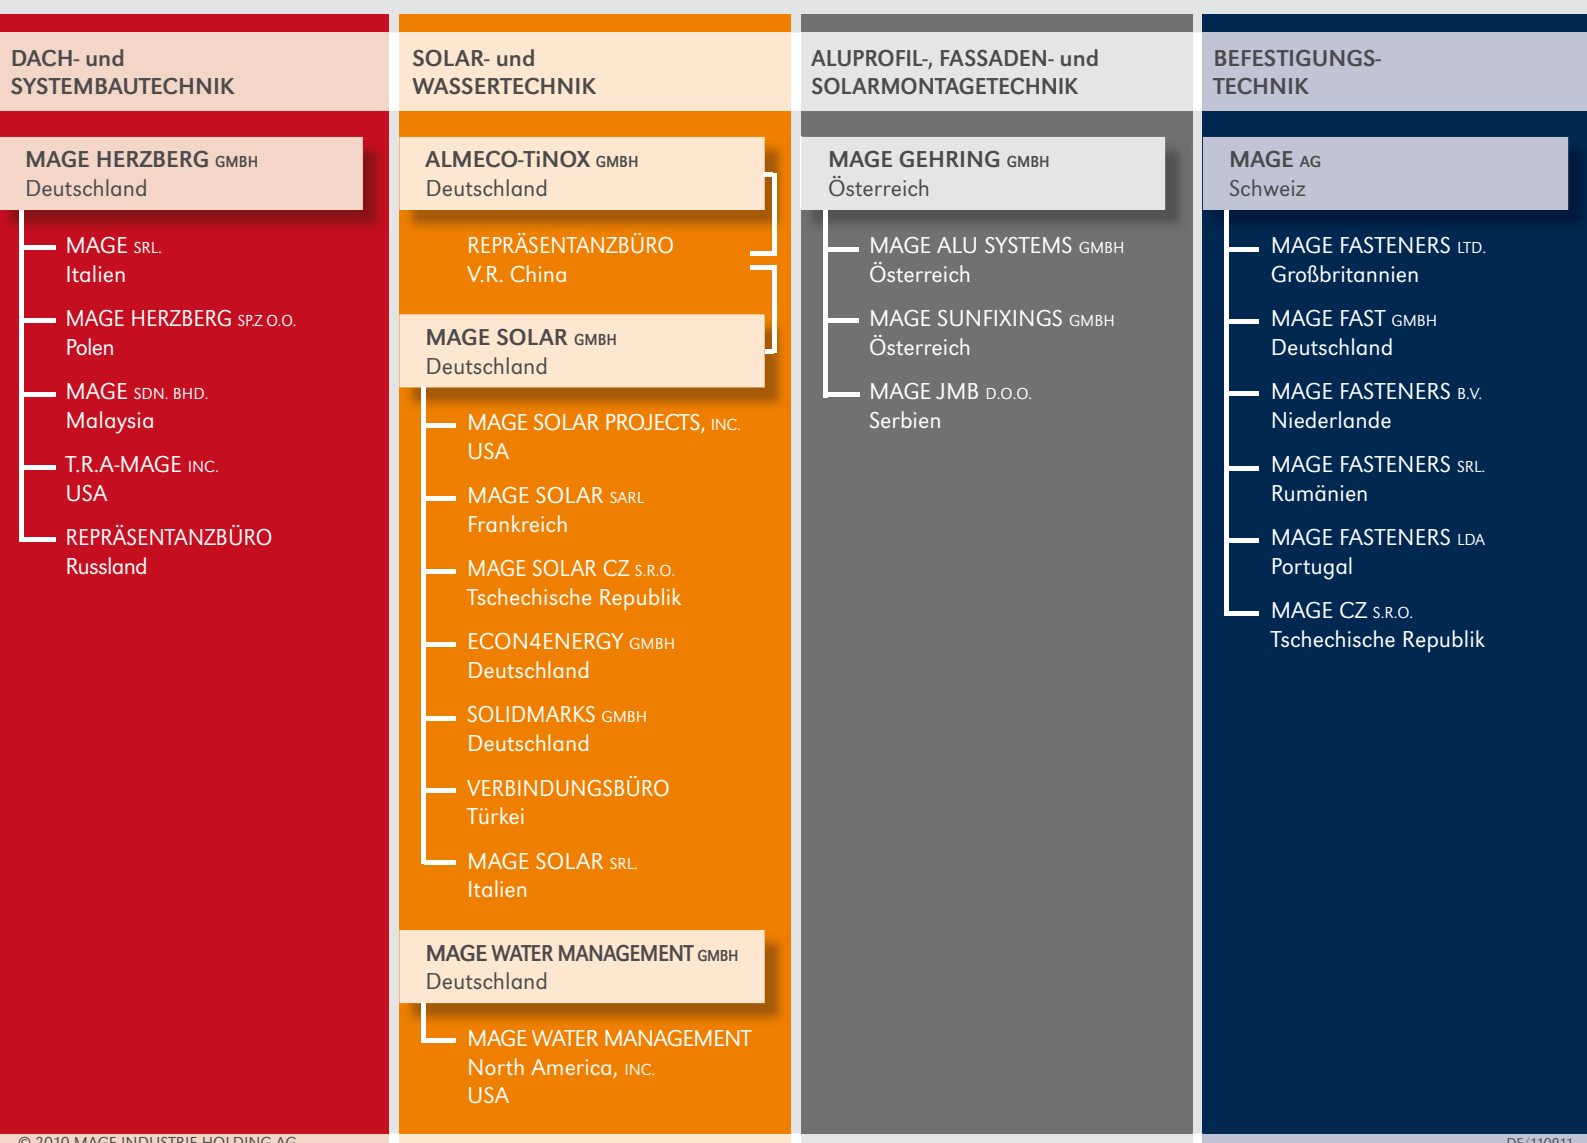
DACH- und SYSTEMBAUTECHNIK

MAGE HERZBERG GMBH
Deutschland

MAGE SRL.
Italien

MAGE HERZBERG SP.Z O.O.
Polen

MAGE SDN. BHD.
Malaysia

T.R.A-MAGE INC.
USA

REPRÄSENTANZBÜRO
Russland

SOLAR- und WASSERTECHNIK

ALMECO-TiNOX GMBH
Deutschland

REPRÄSENTANZBÜRO
V.R. China

MAGE SOLAR GMBH
Deutschland

MAGE SOLAR PROJECTS, INC.
USA

MAGE SOLAR SARL
Frankreich

MAGE SOLAR CZ S.R.O.
Tschechische Republik

ECON4ENERGY GMBH
Deutschland

SOLIDMARKS GMBH
Deutschland

VERBINDUNGSBÜRO
Türkei

MAGE SOLAR SRL.
Italien

MAGE WATER MANAGEMENT GMBH
Deutschland

MAGE WATER MANAGEMENT
North America, INC.
USA

ALUPROFIL-, FASSADEN- und SOLARMONTAGETECHNIK

MAGE GEHRING GMBH
Österreich

MAGE ALU SYSTEMS GMBH
Österreich

MAGE SUNFIXINGS GMBH
Österreich

MAGE JMB D.O.O.
Serbien

BEFESTIGUNGS-TECHNIK

MAGE AG
Schweiz

MAGE FASTENERS LTD.
Großbritannien

MAGE FAST GMBH
Deutschland

MAGE FASTENERS B.V.
Niederlande

MAGE FASTENERS SRL.
Rumänien

MAGE FASTENERS LDA
Portugal

MAGE CZ S.R.O.
Tschechische Republik

© 2010 MAGE INDUSTRIE HOLDING AG

DE/110911